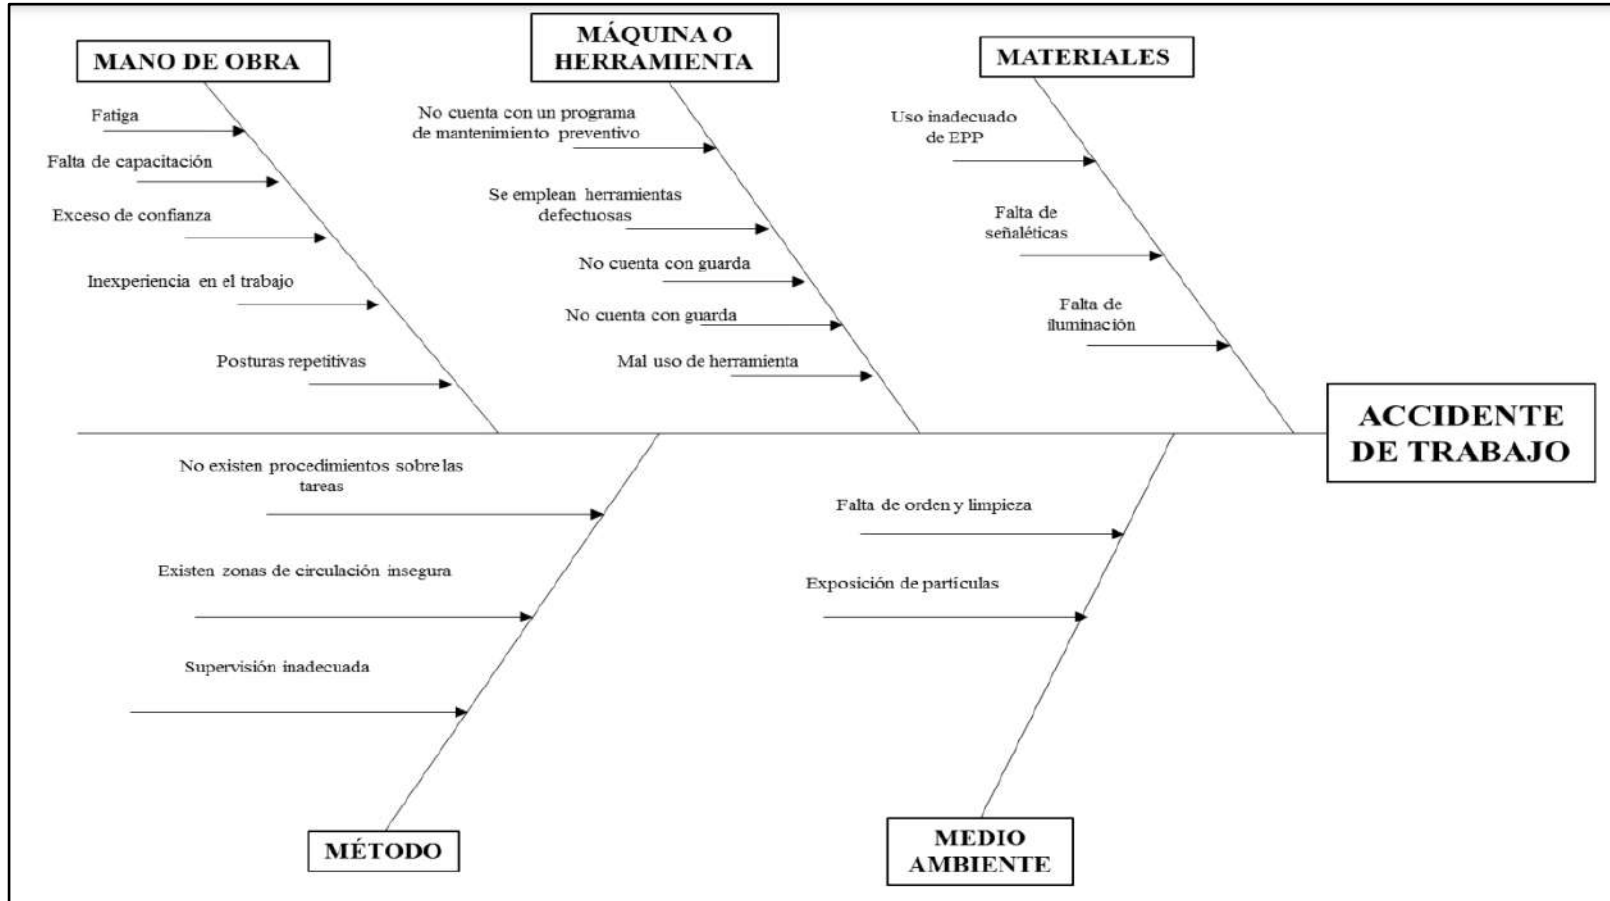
MANO DE OBRA

Fatiga

Falta de capacitación

Exceso de confianza

Inexperiencia en el trabajo

Posturas repetitivas

MÁQUINA O HERRAMIENTA

No cuenta con un programa de mantenimiento preventivo

Se emplean herramientas defectuosas

No cuenta con guarda

No cuenta con guarda

Mal uso de herramienta

MATERIALES

Uso inadecuado de EPP

Falta de señaléticas

Falta de iluminación

ACCIDENTE DE TRABAJO

No existen procedimientos sobre las tareas

Existen zonas de circulación insegura

Supervisión inadecuada

MÉTODO

Falta de orden y limpieza

Exposición de partículas

MEDIO AMBIENTE